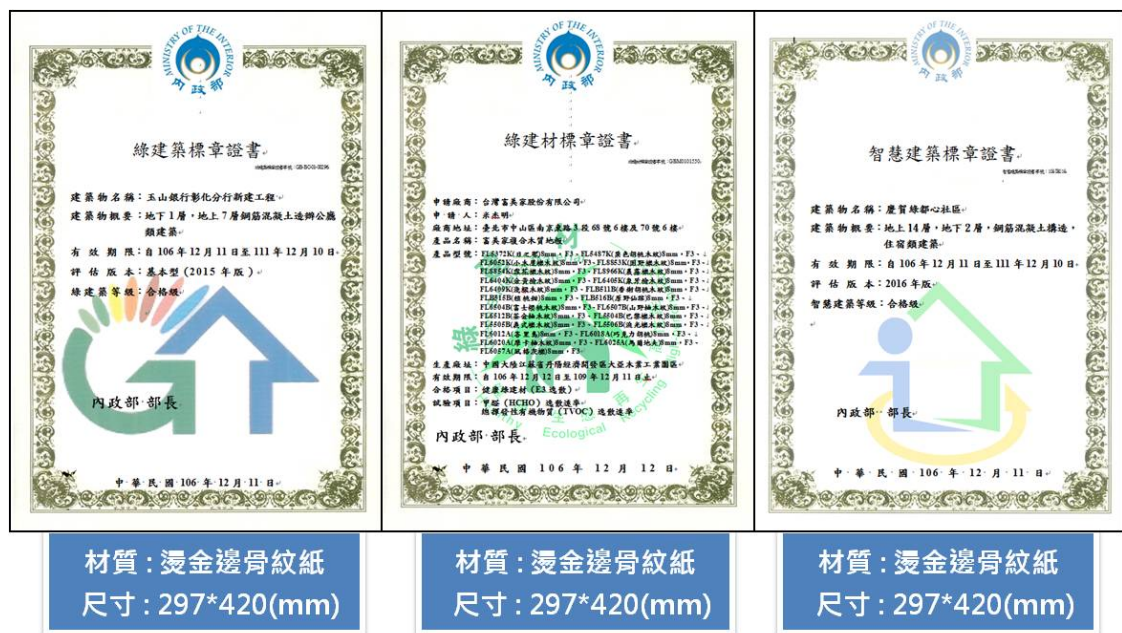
MINISTRY OF THE INTERIOR
內政部

綠建築標章證書

建築物名稱：玉山銀行彰化分行新建工程
建築物概要：地下1層，地上7層鋼筋混凝土造辦公廳類建築
有效期限：自106年12月11日至111年12月10日
評估版本：基本型（2015年版）
綠建築等級：合格級

內政部 部長

中華民國106年12月11日

材質：燙金邊骨紋紙
尺寸：297*420(mm)

MINISTRY OF THE INTERIOR
內政部

綠建材標章證書

申請廠商：台灣富美家股份有限公司
申請人：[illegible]
廠商地址：臺北市中山區南京東路三段68號6樓及70號6樓
產品名稱：富美家複合木質地板
產品型號：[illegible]

生產廠址：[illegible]
有效期限：自106年12月12日至109年12月11日止
合格項目：健康綠建材（E3逸散）
試驗項目：甲醛（HCHO）逸散速率、總揮發性有機物質（TVOC）逸散速率

綠 健康 再生 Ecological Recycling

內政部 部長

中華民國106年12月12日

材質：燙金邊骨紋紙
尺寸：297*420(mm)

MINISTRY OF THE INTERIOR
內政部

智慧建築標章證書

建築物名稱：慶賀綠都心社區
建築物概要：地上14層，地下2層，鋼筋混凝土構造，住宿類建築
有效期限：自106年12月11日至111年12月10日
評估版本：2016年版
智慧建築等級：合格級

內政部 部長

中華民國106年12月11日

材質：燙金邊骨紋紙
尺寸：297*420(mm)